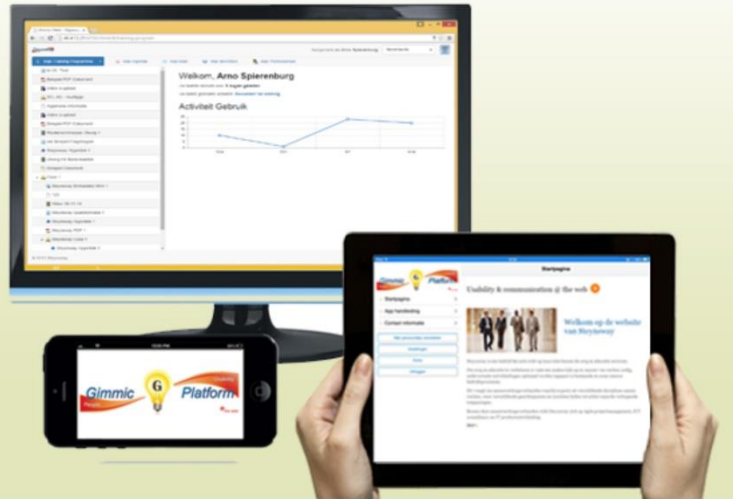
Welkom, Arno Spierenburg

Activiteit Gebruik

Gimmic G Platform

Startpagina

Gimmic Platform

Usability & communication @ the web

Startpagina

App handleiding

Contact informatie

Welkom op de website van Heyinway

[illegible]